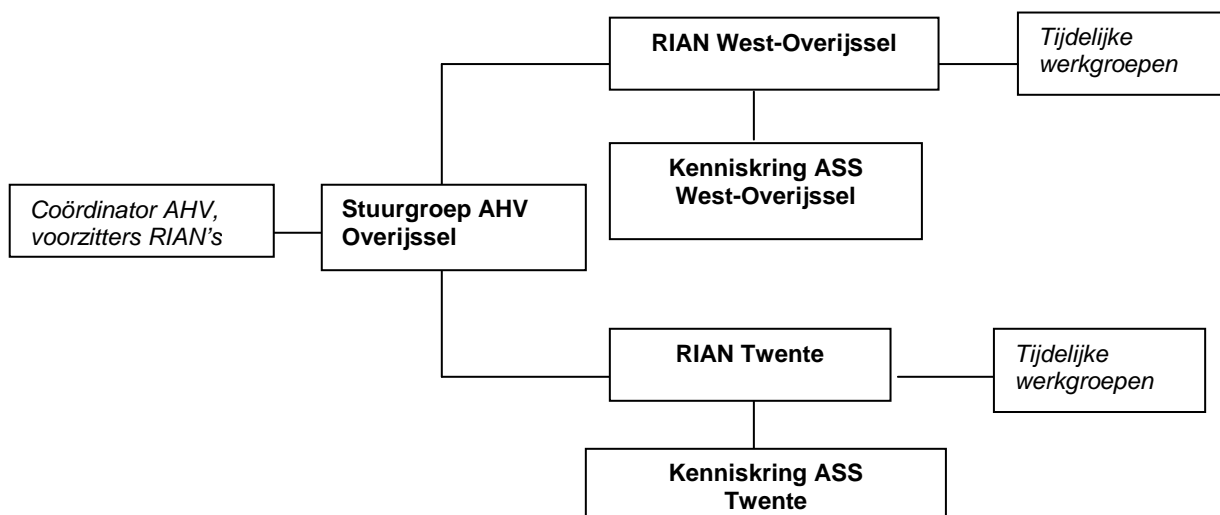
RIAN West-Overijssel

Tijdelijke werkgroepen

Kenniskring ASS West-Overijssel

Coördinator AHV, voorzitters RIAN's

Stuurgroep AHV Overijssel

RIAN Twente

Tijdelijke werkgroepen

Kenniskring ASS Twente